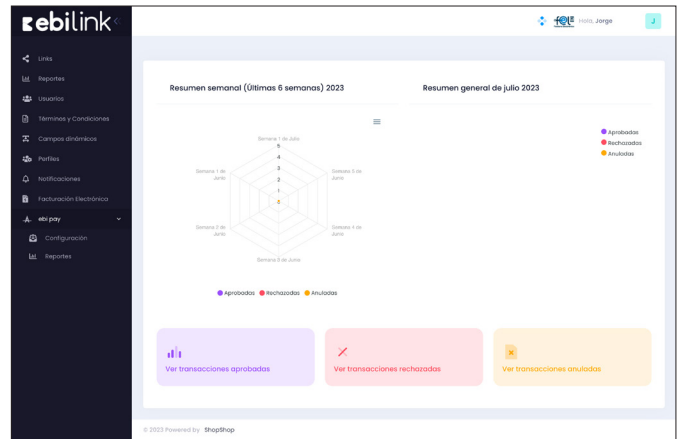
ebilink

Links
Reportes
Usuarios
Términos y Condiciones
Campos dinámicos
Perfiles
Notificaciones
Facturación Electrónica
ebi pay
Configuración
Reportes

FEL Hola, Jorge J

Resumen semanal (Últimas 6 semanas) 2023

Resumen general de julio 2023

Semana 1 de Julio
Semana 5 de Junio
Semana 4 de Junio
Semana 3 de Junio
Semana 2 de Junio
Semana 1 de Junio
5
4
3
2
1
0

Aprobadas Rechazadas Anuladas

Aprobadas
Rechazadas
Anuladas

Ver transacciones aprobadas
Ver transacciones rechazadas
Ver transacciones anuladas

© 2023 Powered by ShopShop